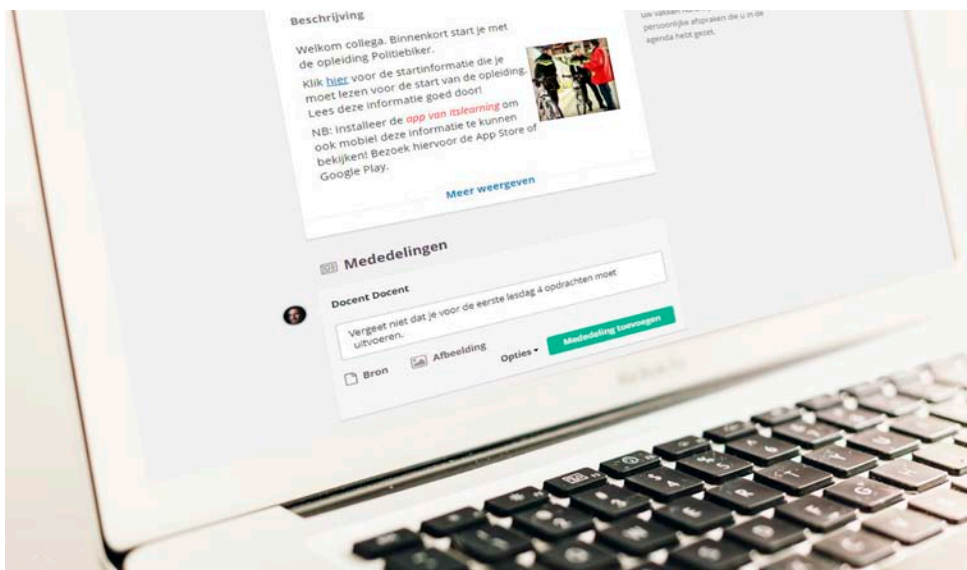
Beschrijving

Welkom collega. Binnenkort start je met de opleiding Politiebiker.

Klik hier voor de startinformatie die je moet lezen voor de start van de opleiding. Lees deze informatie goed door!

NB: Installeer de app van itslearning om ook mobiel deze informatie te kunnen bekijken! Bezoek hiervoor de App Store of Google Play.

Meer weergeven

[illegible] persoonlijke afspraken die u in de agenda hebt gezet.

Mededelingen

Docent Docent

Vergeet niet dat je voor de eerste lesdag 4 opdrachten moet uitvoeren.

Bron

Afbeelding

Opties

Mededeling toevoegen